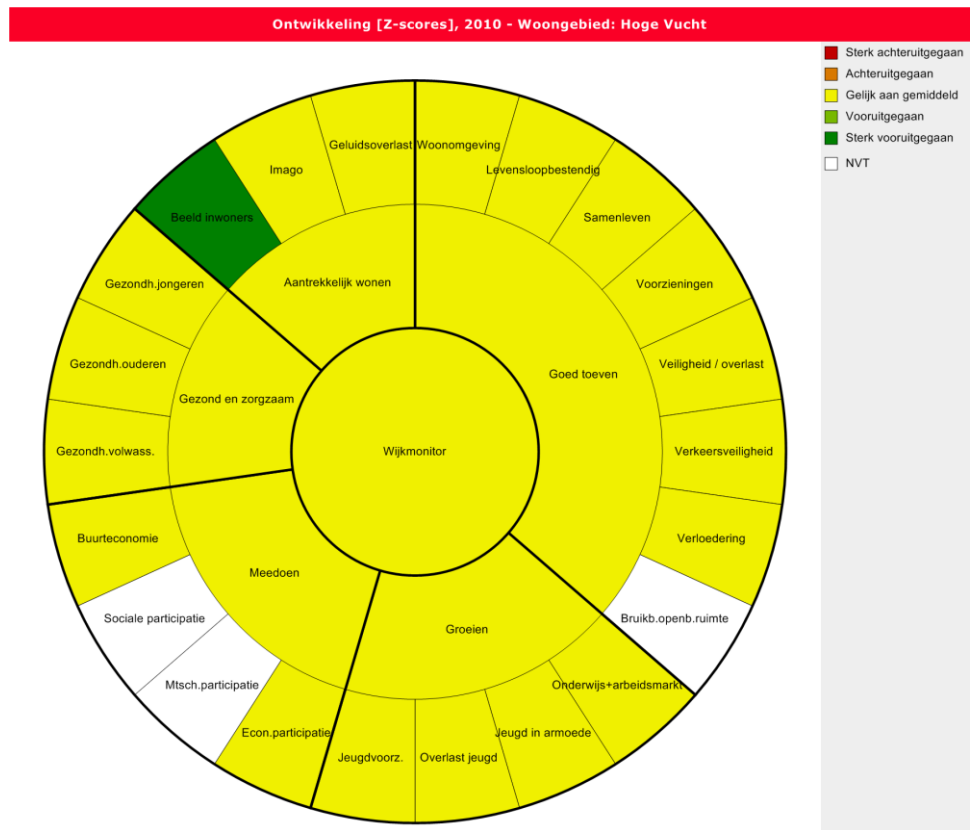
Ontwikkeling [Z-scores], 2010 - Woongebied: Hoge Vucht

Sterk achteruitgegaan
Achteruitgegaan
Gelijk aan gemiddeld
Vooruitgegaan
Sterk vooruitgegaan
NVT

Wijkmonitor

Aantrekkelijk wonen
Imago
Geluidsoverlast
Beeld inwoners

Goed toeven
Woonomgeving
Levensloopbestendig
Samenleven
Voorzieningen
Veiligheid / overlast
Verkeersveiligheid
Verloedering
Bruikb.openb.ruimte

Groeien
Onderwijs+arbeidsmarkt
Jeugd in armoede
Overlast jeugd
Jeugdvoorz.

Meedoen
Econ.participatie
Mtsch.participatie
Sociale participatie
Buurteconomie

Gezond en zorgzaam
Gezondh.volwass.
Gezondh.ouderen
Gezondh.jongeren